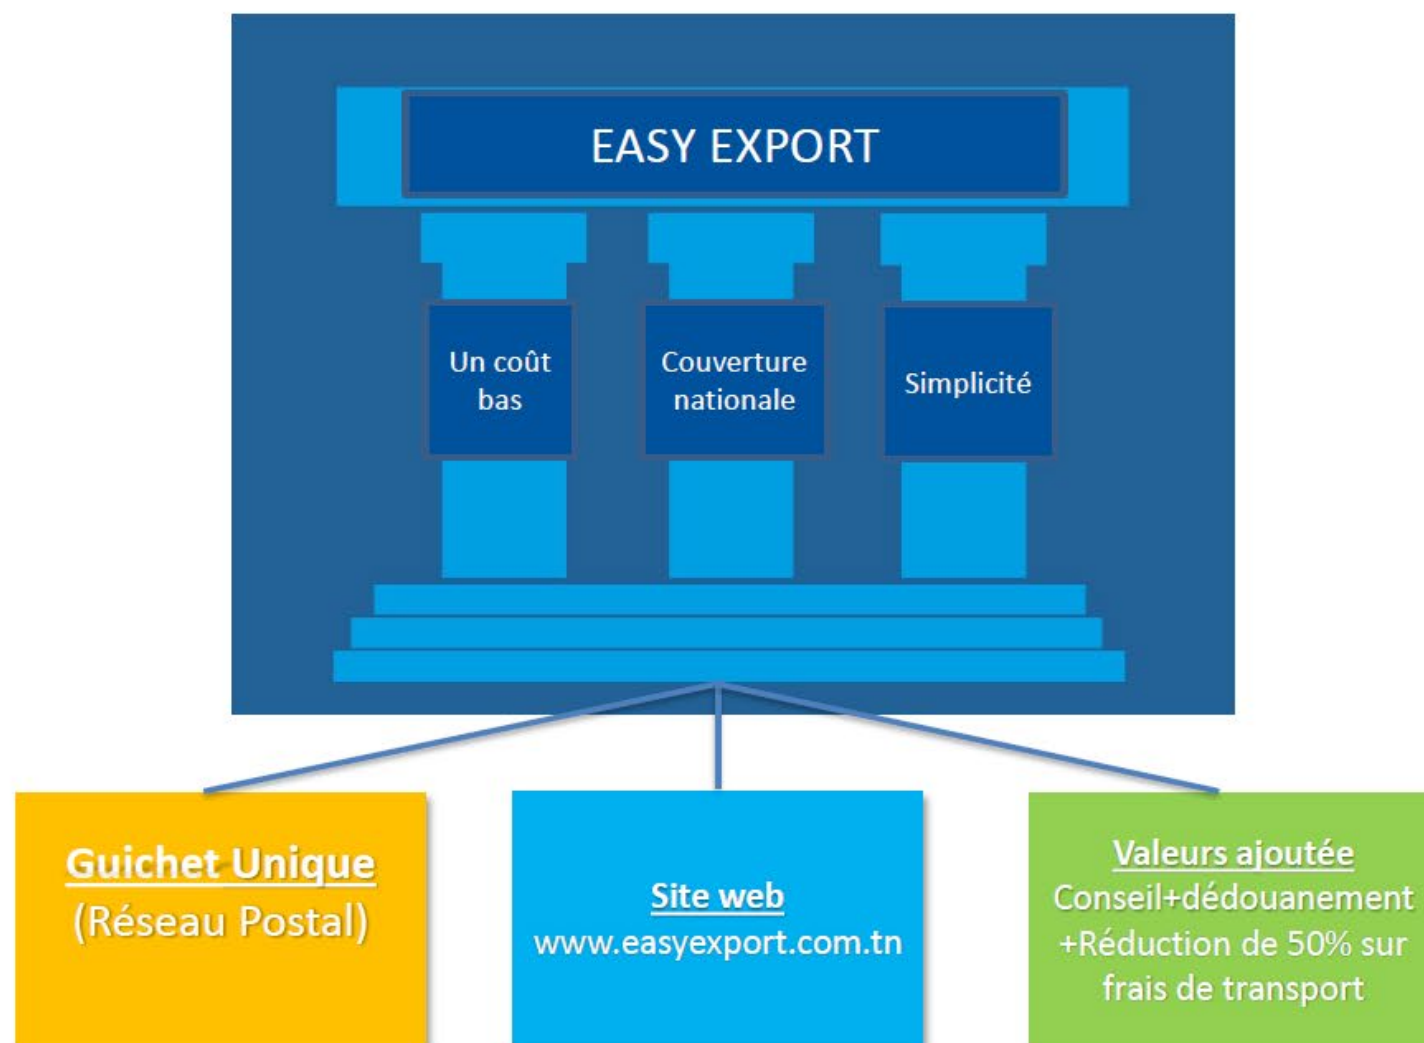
EASY EXPORT

Un coût bas

Couverture nationale

Simplicité

Guichet Unique
(Réseau Postal)

Site web
www.easyexport.com.tn

Valeurs ajoutée
Conseil+dédouanement +Réduction de 50% sur frais de transport